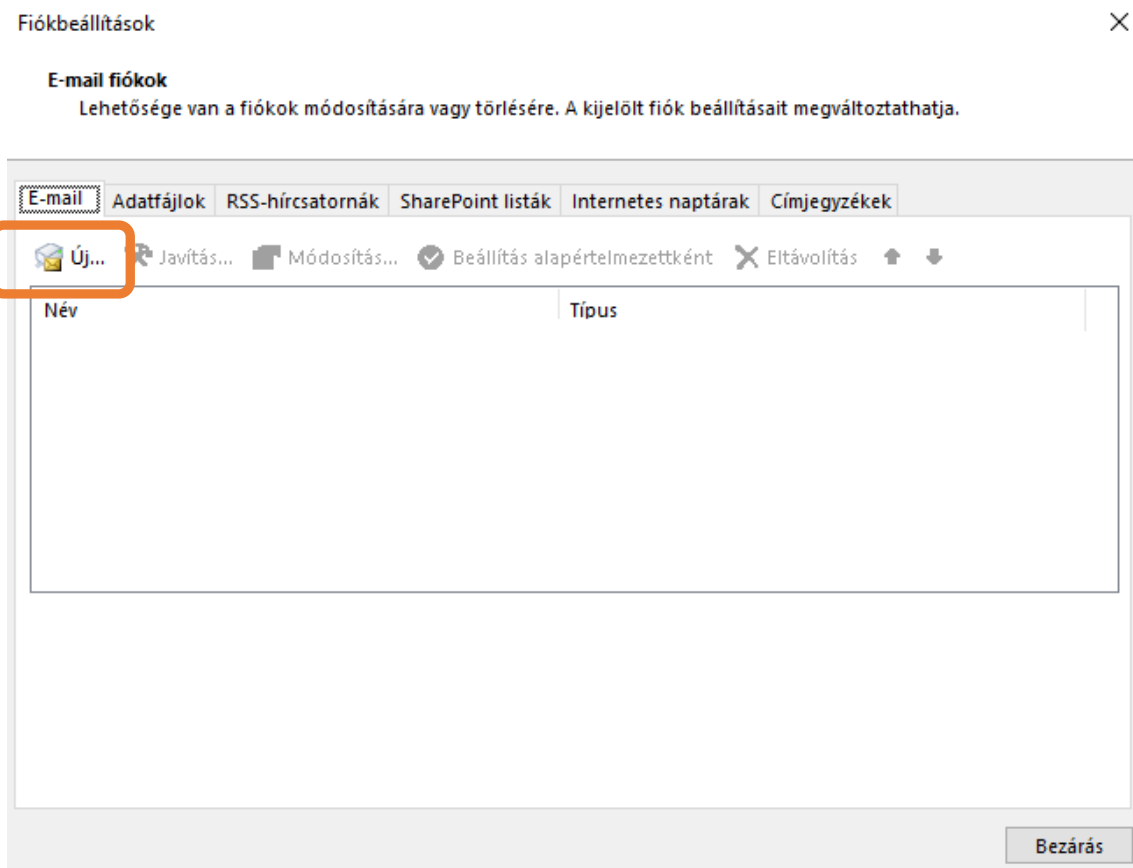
Fiókbeállítások

E-mail fiókok
Lehetősége van a fiókok módosítására vagy törlésére. A kijelölt fiók beállításait megváltoztathatja.

E-mail Adatfájlok RSS-hírcsatornák SharePoint listák Internetes naptárak Címjegyzékek

Új... Javítás... Módosítás... Beállítás alapértelmezettként Eltávolítás

| Név | Típus |
|---|---|

Bezárás